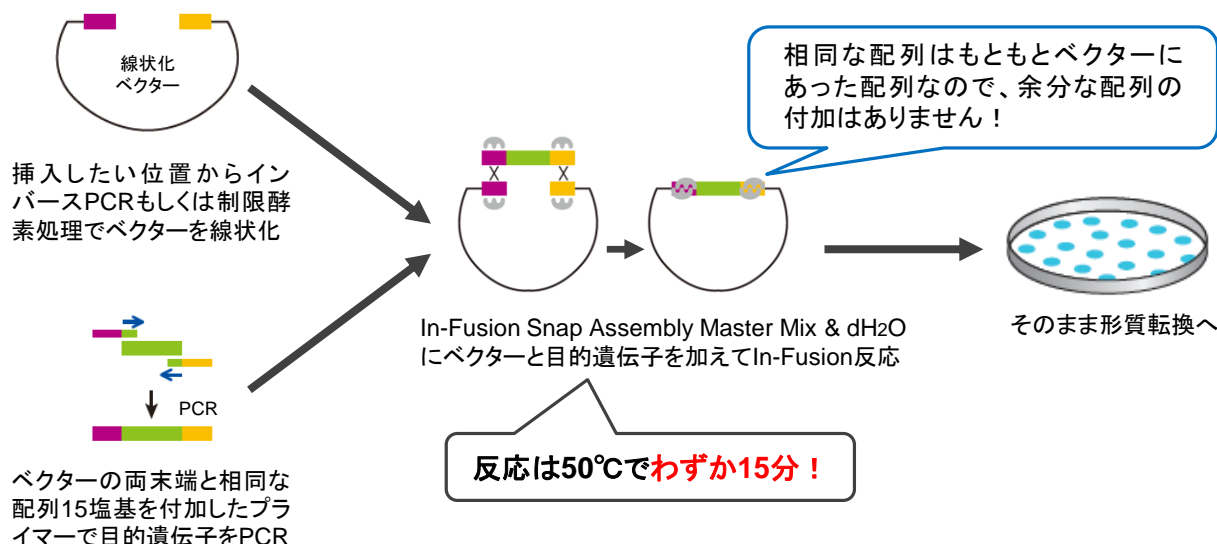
線状化
ベクター

挿入したい位置からインバースPCRもしくは制限酵素処理でベクターを線状化

PCR

ベクターの両末端と相同な配列15塩基を付加したプライマーで目的遺伝子をPCR

相同な配列はもともとベクターにあった配列なので、余分な配列の付加はありません！

In-Fusion Snap Assembly Master Mix & dH$_2$O にベクターと目的遺伝子を加えてIn-Fusion反応

そのまま形質転換へ

反応は50℃でわずか15分！